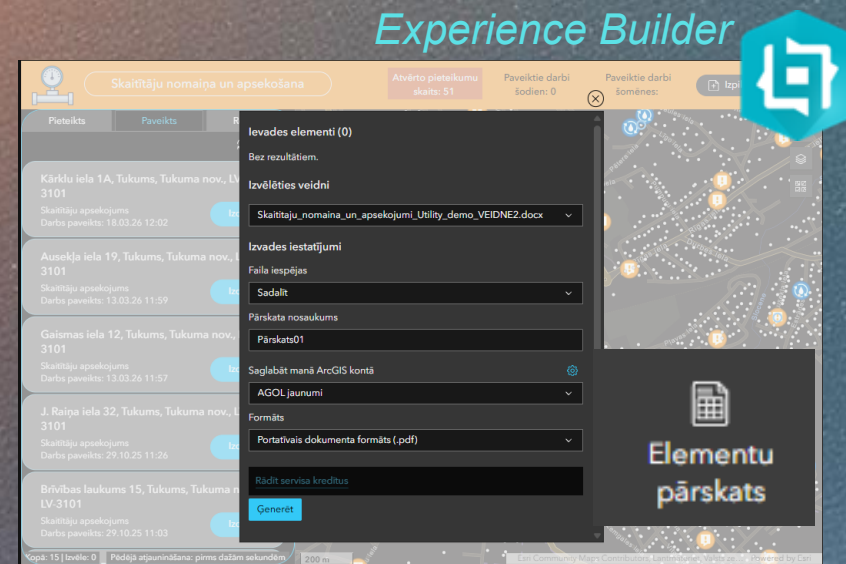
Experience Builder

Skaitītāju nomaiņa un apsekošana

Atvērto pieteikumu skaits: 51

Paveiktie darbi šodien: 0

Paveiktie darbi šomēnes:

Izp

Pieteikts

Paveikts

R

Kārkļu iela 1A, Tukums, Tukuma nov., LV-3101
Skaitītāju apsekojums
Darbs paveikts: 18.03.26 12:02

Ausekļa iela 19, Tukums, Tukuma nov., L 3101
Skaitītāju apsekojums
Darbs paveikts: 13.03.26 11:59

Gaismas iela 12, Tukums, Tukuma nov., L 3101
Skaitītāju apsekojums
Darbs paveikts: 13.03.26 11:57

J. Raiņa iela 32, Tukums, Tukuma nov., L 3101
Skaitītāju apsekojums
Darbs paveikts: 29.10.25 11:26

Brīvības laukums 15, Tukums, Tukuma n LV-3101
Skaitītāju apsekojums
Darbs paveikts: 29.10.25 11:03

Kopā: 15 | Izvēle: 0

Pēdējā atjaunināšana: pirms dažām sekundēm

Ievades elementi (0)

Bez rezultātiem.

Izvēlēties veidni

Skaititaju_nomaina_un_apsekojumi_Utility_demo_VEIDNE2.docx

Izvades iestatījumi

Faila iespējas

Sadalīt

Pārskata nosaukums

Pārskats01

Saglabāt manā ArcGIS kontā

AGOL jaunumi

Formāts

Portatīvais dokumenta formāts (.pdf)

Rādīt servisa kredītus

Ģenerēt

Elementu pārskats

Esri Community Maps Contributors, Latvijas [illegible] | Powered by Esri